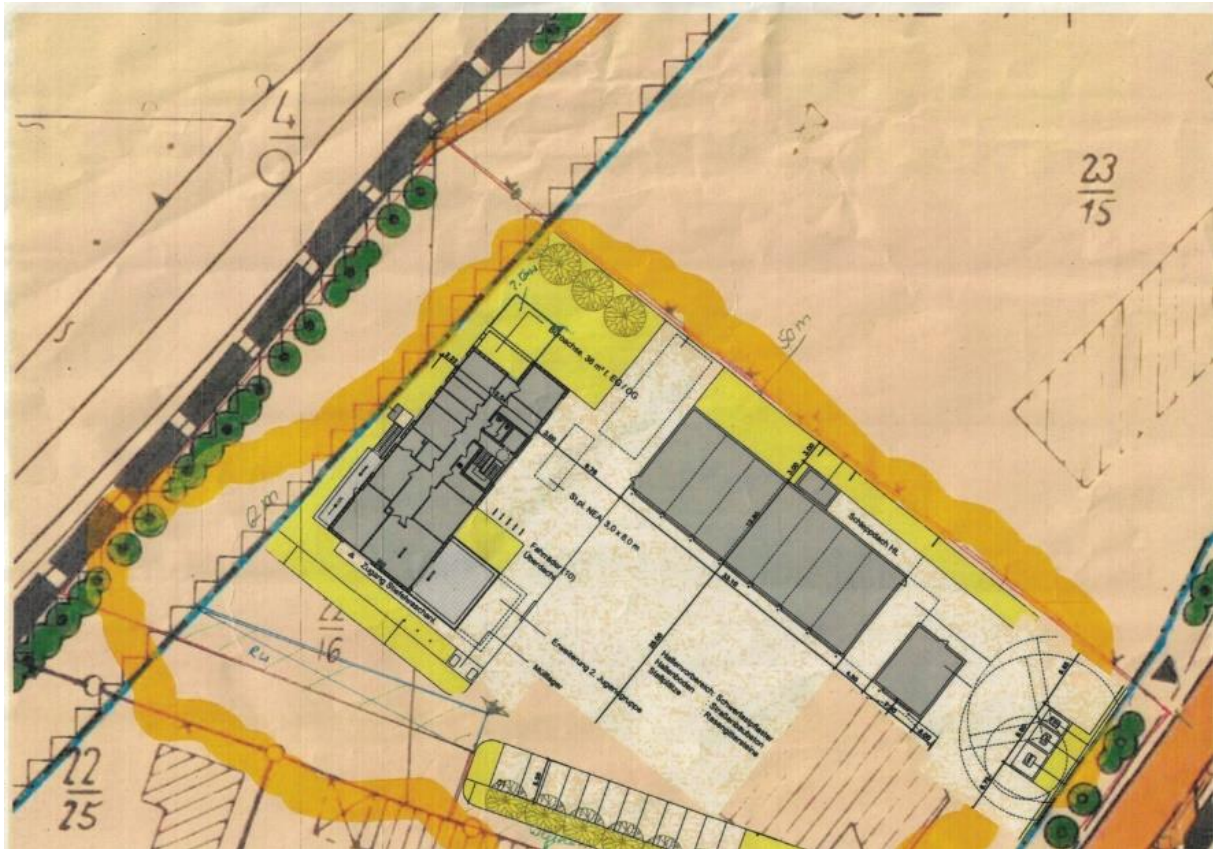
4
23
15
50 m
8 m
Dachfläche, 36 m² f. EG / OG
Stpl. NEA 3,0 x 6,0 m
Fahrradabst. (10) überdacht
Zugang Bistro/Biergarten
Schleppdach NL
Erweiterung 2. Jugendgruppe
Müllplatz
Hallenvorbereich: Schwerlastpflaster
Hallenboden: Stahlbetonboden
Stellplätze: Rasengittersteine
22
16
22
25
eu